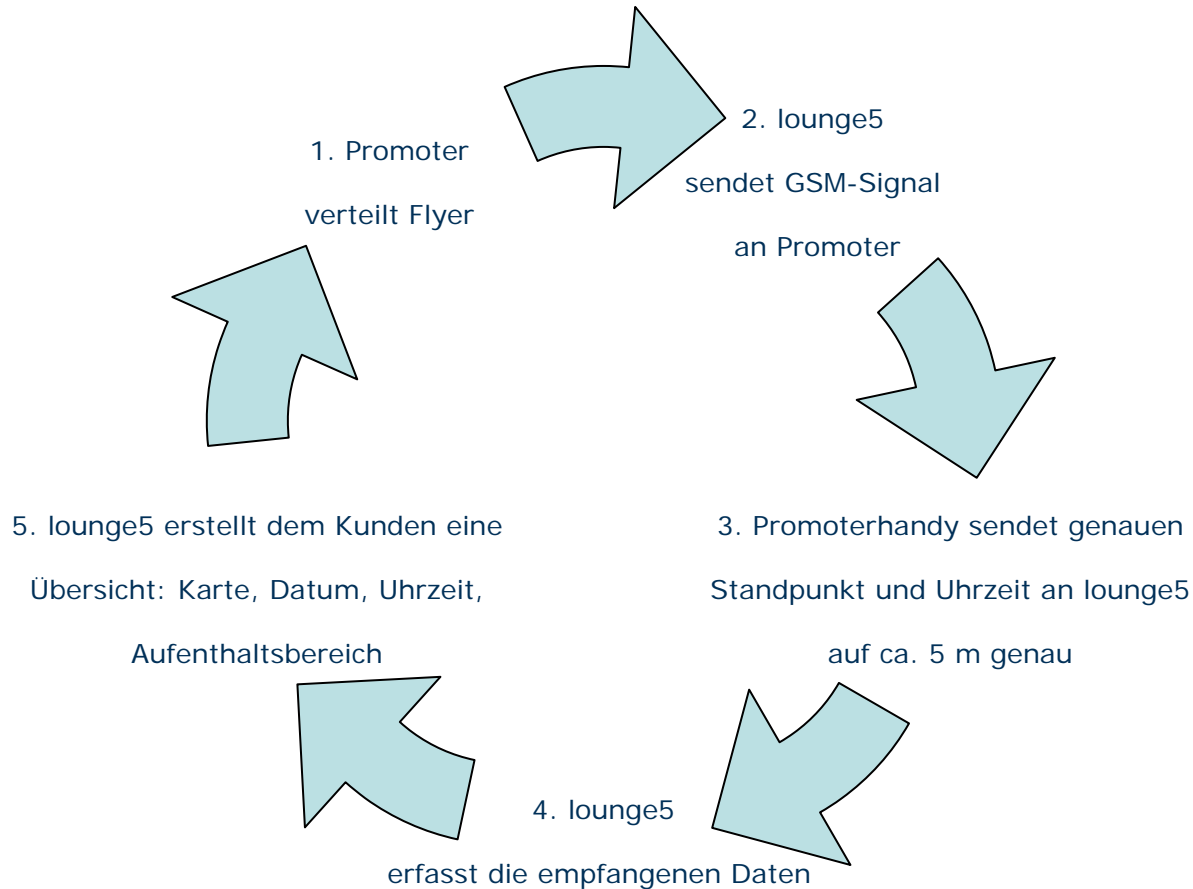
1. Promoter
verteilt Flyer

2. lounge5
sendet GSM-Signal
an Promoter

3. Promoterhandy sendet genauen
Standpunkt und Uhrzeit an lounge5
auf ca. 5 m genau

4. lounge5
erfasst die empfangenen Daten

5. lounge5 erstellt dem Kunden eine
Übersicht: Karte, Datum, Uhrzeit,
Aufenthaltsbereich